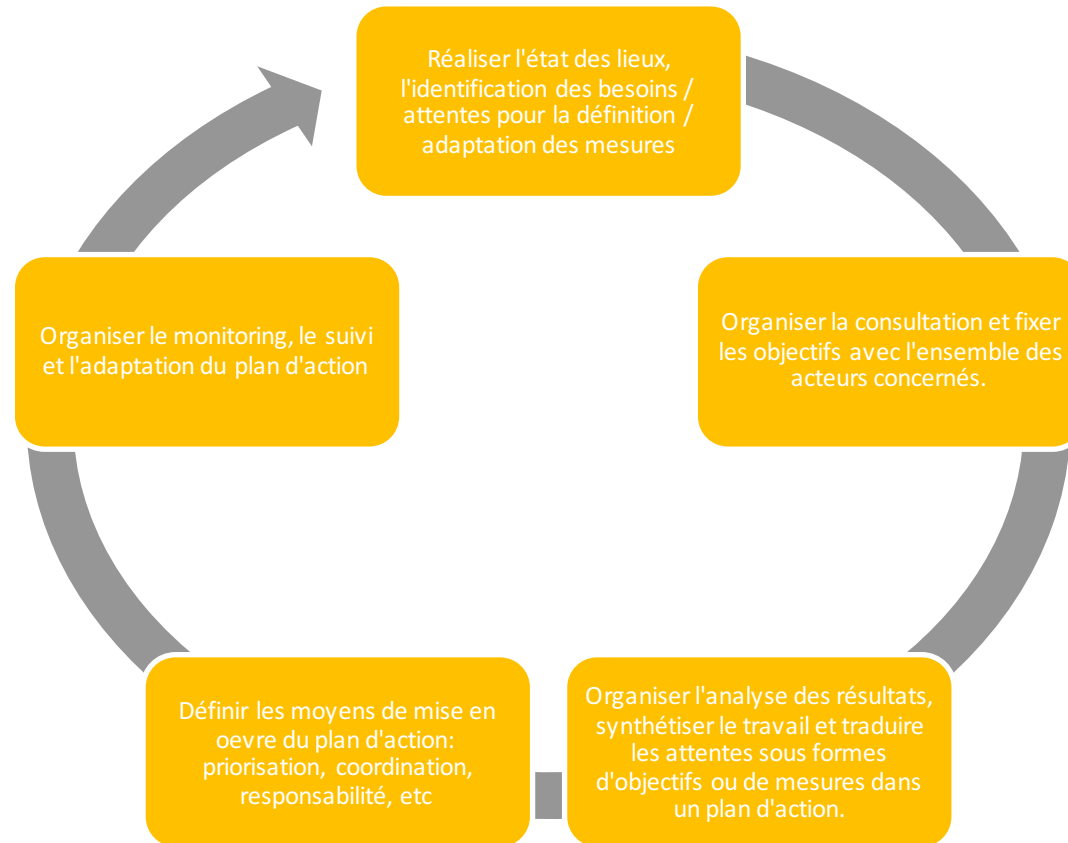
Réaliser l'état des lieux, l'identification des besoins / attentes pour la définition / adaptation des mesures

Organiser la consultation et fixer les objectifs avec l'ensemble des acteurs concernés.

Organiser l'analyse des résultats, synthétiser le travail et traduire les attentes sous formes d'objectifs ou de mesures dans un plan d'action.

Définir les moyens de mise en oevre du plan d'action: priorisation, coordination, responsabilité, etc

Organiser le monitoring, le suivi et l'adaptation du plan d'action